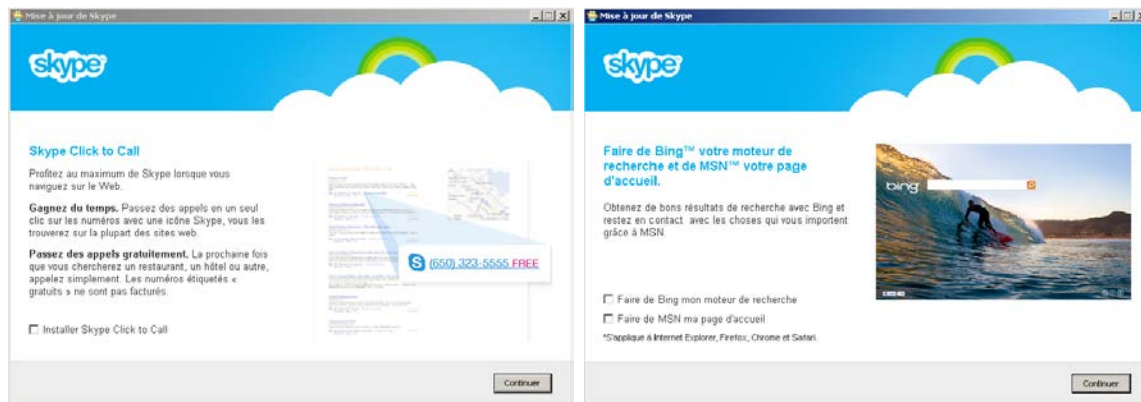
Mise à jour de Skype

skype

Skype Click to Call

Profitez au maximum de Skype lorsque vous naviguez sur le Web.

**Gagnez du temps.** Passez des appels en un seul clic sur les numéros avec une icône Skype, vous les trouverez sur la plupart des sites web.

**Passez des appels gratuitement.** La prochaine fois que vous chercherez un restaurant, un hôtel ou autre, appelez simplement. Les numéros étiquetés « gratuits » ne sont pas facturés.

(650) 323-5555 FREE

☐ Installer Skype Click to Call

Continuer

Mise à jour de Skype

skype

Faire de Bing™ votre moteur de recherche et de MSN™ votre page d'accueil.

Obtenez de bons résultats de recherche avec Bing et restez en contact avec les choses qui vous importent grâce à MSN.

bing

☐ Faire de Bing mon moteur de recherche

☐ Faire de MSN ma page d'accueil

*S'applique à Internet Explorer, Firefox, Chrome et Safari.

Continuer